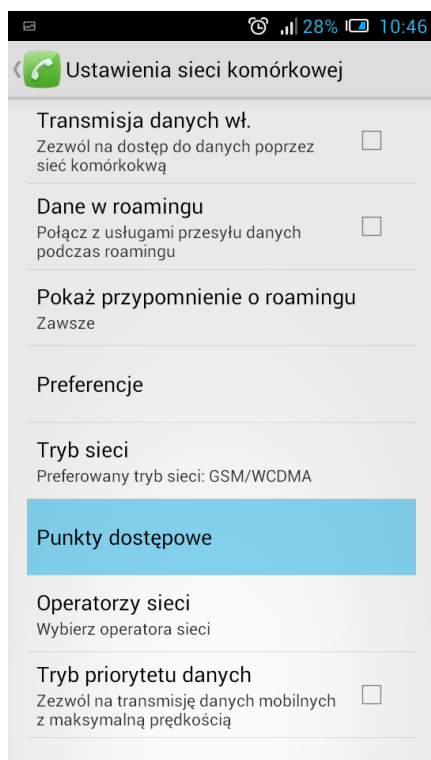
28% 10:46

Ustawienia sieci komórkowej

Transmisja danych wł.
Zezwól na dostęp do danych poprzez sieć komórkową

Dane w roamingu
Połącz z usługami przesyłu danych podczas roamingu

Pokaż przypomnienie o roamingu
Zawsze

Preferencje

Tryb sieci
Preferowany tryb sieci: GSM/WCDMA

Punkty dostępowe

Operatorzy sieci
Wybierz operatora sieci

Tryb priorytetu danych
Zezwól na transmisję danych mobilnych z maksymalną prędkością